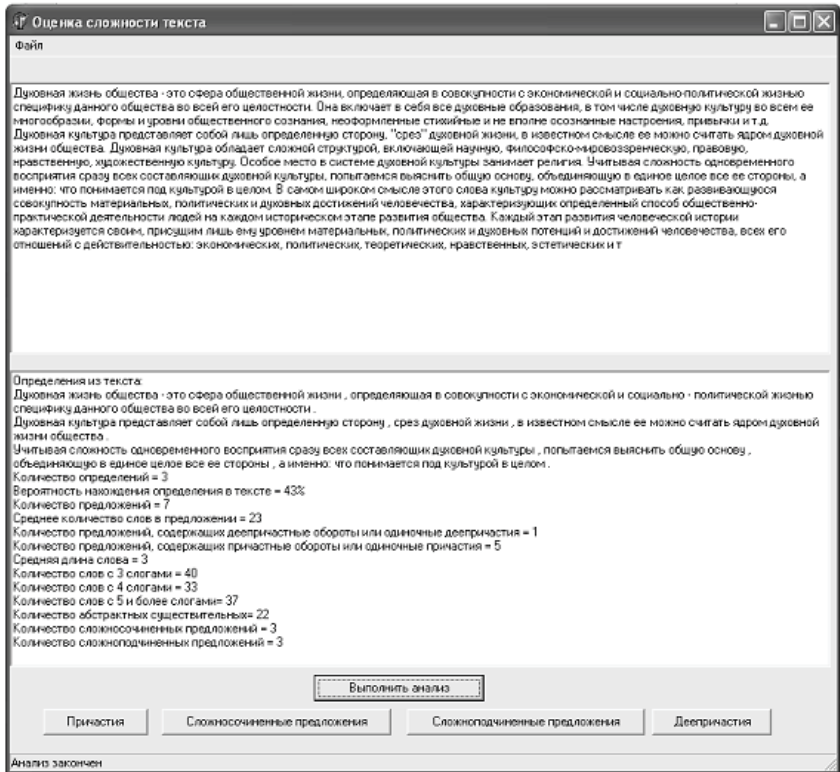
Оценка сложности текста

Файл

Духовная жизнь общества - это сфера общественной жизни, определяющая в совокупности с экономической и социально-политической жизнью специфику данного общества во всей его целостности. Она включает в себя все духовные образования, в том числе духовную культуру во всем ее многообразии, формы и уровни общественного сознания, неоформленные стихийные и не вполне осознанные настроения, привычки и т.д. Духовная культура представляет собой лишь определенную сторону, "срез" духовной жизни, в известном смысле ее можно считать ядром духовной жизни общества. Духовная культура обладает сложной структурой, включающей научную, философско-мировоззренческую, правовую, нравственную, художественную культуру. Особое место в системе духовной культуры занимает религия. Учитывая сложность одновременного восприятия сразу всех составляющих духовной культуры, попытаемся выяснить общую основу, объединяющую в единое целое все ее стороны, а именно: что понимается под культурой в целом. В самом широком смысле этого слова культуру можно рассматривать как развивающуюся совокупность материальных, политических и духовных достижений человечества, характеризующих определенный способ общественно-практической деятельности людей на каждом историческом этапе развития общества. Каждый этап развития человеческой истории характеризуется своим, присущим лишь ему уровнем материальных, политических и духовных потенций и достижений человечества, всех его отношений с действительностью: экономических, политических, теоретических, нравственных, эстетических и т

Определения из текста:
Духовная жизнь общества - это сфера общественной жизни , определяющая в совокупности с экономической и социально - политической жизнью специфику данного общества во всей его целостности .
Духовная культура представляет собой лишь определенную сторону , срез духовной жизни , в известном смысле ее можно считать ядром духовной жизни общества .
Учитывая сложность одновременного восприятия сразу всех составляющих духовной культуры , попытаемся выяснить общую основу , объединяющую в единое целое все ее стороны , а именно: что понимается под культурой в целом .
Количество определений = 3
Вероятность нахождения определения в тексте = 43%
Количество предложений = 7
Среднее количество слов в предложении = 23
Количество предложений, содержащих деепричастные обороты или одиночные деепричастия = 1
Количество предложений, содержащих причастные обороты или одиночные причастия = 5
Средняя длина слова = 3
Количество слов с 3 слогами = 40
Количество слов с 4 слогами = 33
Количество слов с 5 и более слогами= 37
Количество абстрактных существительных= 22
Количество сложносочиненных предложений = 3
Количество сложноподчиненных предложений = 3

Выполнить анализ

Причастия | Сложносочиненные предложения | Сложноподчиненные предложения | Деепричастия

Анализ закончен